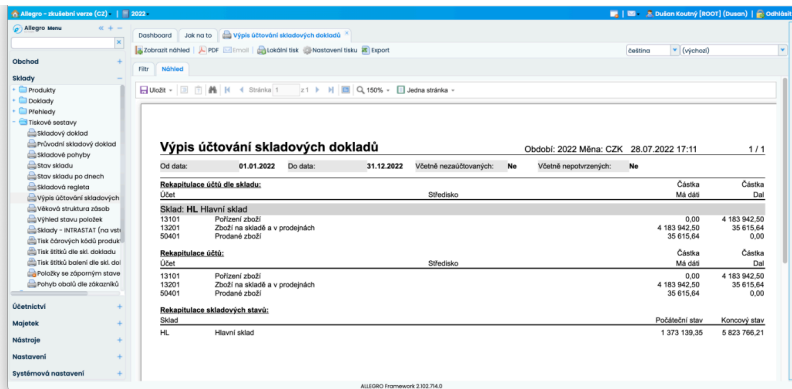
Allegro - zkušební verze (CZ) | 2022
Dušan Koutný (ROOT) (Dusan) | Odhlásit

Allegro Menu

Obchod +
Sklady
Produkty
Doklady
Přehledy
Tiskové sestavy
Skladový doklad
Průvodní skladový doklad
Skladové pohyby
Stav skladu
Stav skladu po dnech
Skladová regleta
Výpis účtování skladových
Věková struktura zásob
Výhled stavu položek
Sklady - INTRASTAT (na vst
Tisk čárových kódů produk
Tisk štítků dle skl. dokladu
Tisk štítků balení dle skl. do
Položky se záporným stave
Pohyb obalů dle zákazníků
Účetnictví +
Majetek +
Nástroje +
Nastavení +
Systémová nastavení +

Dashboard | Jak na to | Výpis účtování skladových dokladů

Zobrazit náhled | PDF | Email | Lokální tisk | Nastavení tisku | Export
čeština | (výchozí)

Filtr | Náhled

Uložit | Stránka 1 z 1 | 150% | Jedna stránka

Výpis účtování skladových dokladů
Období: 2022 Měna: CZK 28.07.2022 17:11 1 / 1

Od data: 01.01.2022 Do data: 31.12.2022 Včetně nezaúčtovaných: Ne Včetně nepotvrzených: Ne

Rekapitulace účtů dle skladu:
| Účet | | Středisko | Částka Má dáti | Částka Dal |
|---|---|---|---|---|
| Sklad: HL Hlavní sklad | | | | |
| 13101 | Pořízení zboží | | 0,00 | 4 183 942,50 |
| 13201 | Zboží na skladě a v prodejnách | | 4 183 942,50 | 35 615,64 |
| 50401 | Prodané zboží | | 35 615,64 | 0,00 |

Rekapitulace účtů:
| Účet | | Středisko | Částka Má dáti | Částka Dal |
|---|---|---|---|---|
| 13101 | Pořízení zboží | | 0,00 | 4 183 942,50 |
| 13201 | Zboží na skladě a v prodejnách | | 4 183 942,50 | 35 615,64 |
| 50401 | Prodané zboží | | 35 615,64 | 0,00 |

Rekapitulace skladových stavů:
| Sklad | | Počáteční stav | Koncový stav |
|---|---|---|---|
| HL | Hlavní sklad | 1 373 139,35 | 5 823 766,21 |

ALLEGRO Framework 2.102.714.0